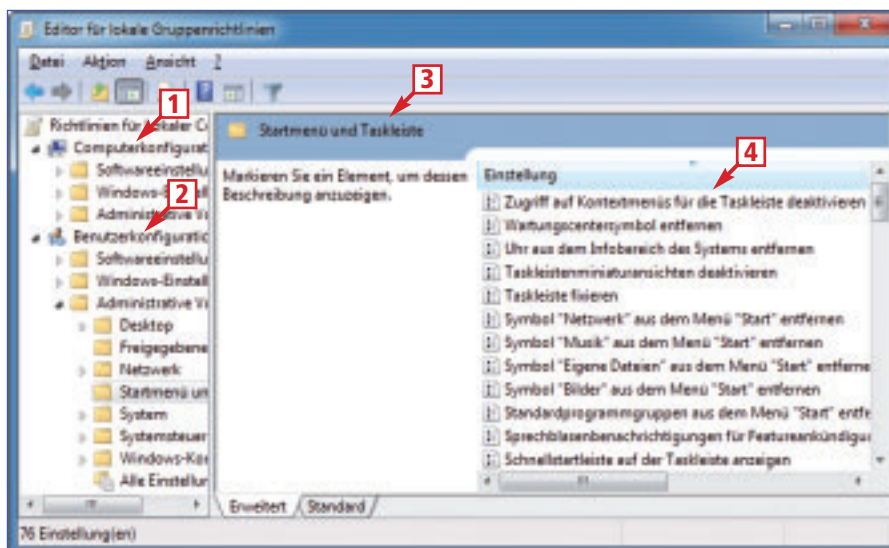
Editor für lokale Gruppenrichtlinien

Datei Aktion Ansicht ?

1

2

3

4

Richtlinien für lokaler C

Computerkonfigurat

Softwareeinstellu

Windows-E

Administrative V

Benutzerkonfiguratic

Softwareeinstellu

Windows-Einstell

Administrative V

Desktop

Freigegebene

Netzwerk

Startmenü un

System

Systemsteuer

Windows-Kor

Alle Einstellur

Startmenü und Taskleiste

Markieren Sie ein Element, um dessen Beschreibung anzuzeigen.

Einstellung

Zugriff auf Kontextmenüs für die Taskleiste deaktivieren

Wartungscentersymbol entfernen

Uhr aus dem Infobereich des Systems entfernen

Taskleistenminiaturansichten deaktivieren

Taskleiste fixieren

Symbol "Netzwerk" aus dem Menü "Start" entfernen

Symbol "Musik" aus dem Menü "Start" entfernen

Symbol "Eigene Dateien" aus dem Menü "Start" entferne

Symbol "Bilder" aus dem Menü "Start" entfernen

Standardprogrammgruppen aus dem Menü "Start" entfe

Sprechblasenbenachrichtigungen für Featureankündigu

Schnellstartleiste auf der Taskleiste anzeigen

Erweitert Standard

76 Einstellung(en)